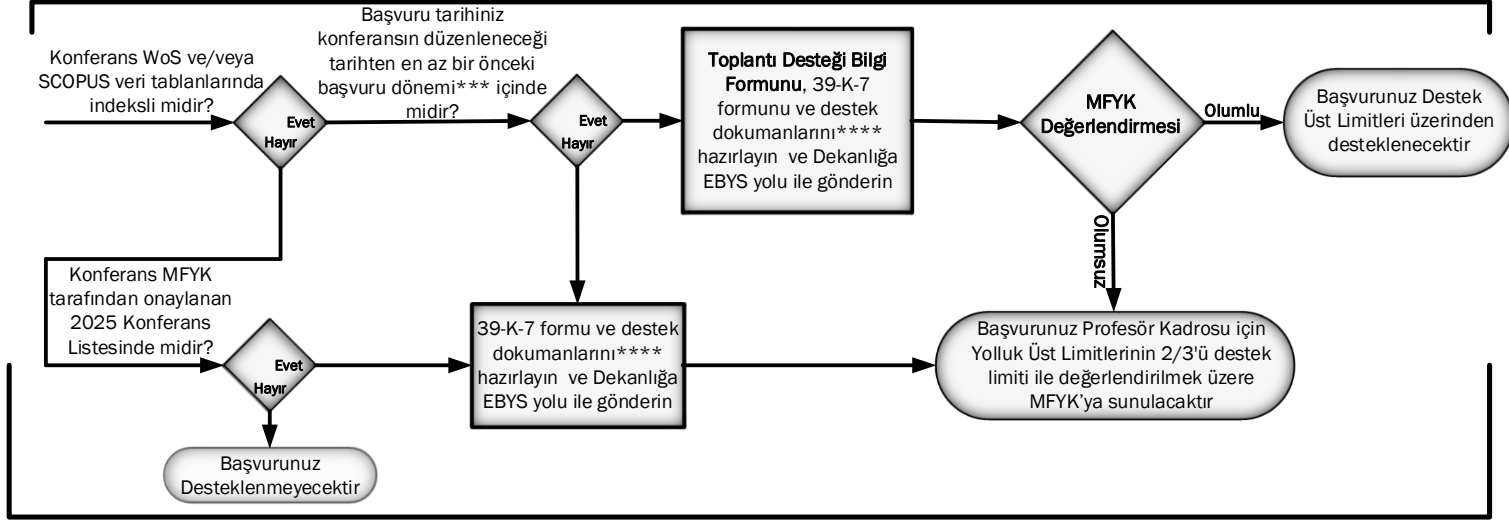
Konferans WoS ve/veya SCOPUS veri tablanlarında indeksli midir?

Evet

Hayır

Başvuru tarihiniz konferansın düzenleneceği tarihten en az bir önceki başvuru dönemi*** içinde midir?

Evet

Hayır

Toplantı Desteği Bilgi Formunu, 39-K-7 formunu ve destek dokumanlarını**** hazırlayın ve Dekanlığa EBYS yolu ile gönderin

MFYK Değerlendirmesi

Olumlu

Başvurunuz Destek Üst Limitleri üzerinden desteklenecektir

Olumsuz

Konferans MFYK tarafından onaylanan 2025 Konferans Listesinde midir?

Evet

Hayır

39-K-7 formu ve destek dokumanlarını**** hazırlayın ve Dekanlığa EBYS yolu ile gönderin

Başvurunuz Profesör Kadrosu için Yolluk Üst Limitlerinin 2/3'ü destek limiti ile değerlendirilmek üzere MFYK'ya sunulacaktır

Başvurunuz Desteklenmeyecektir